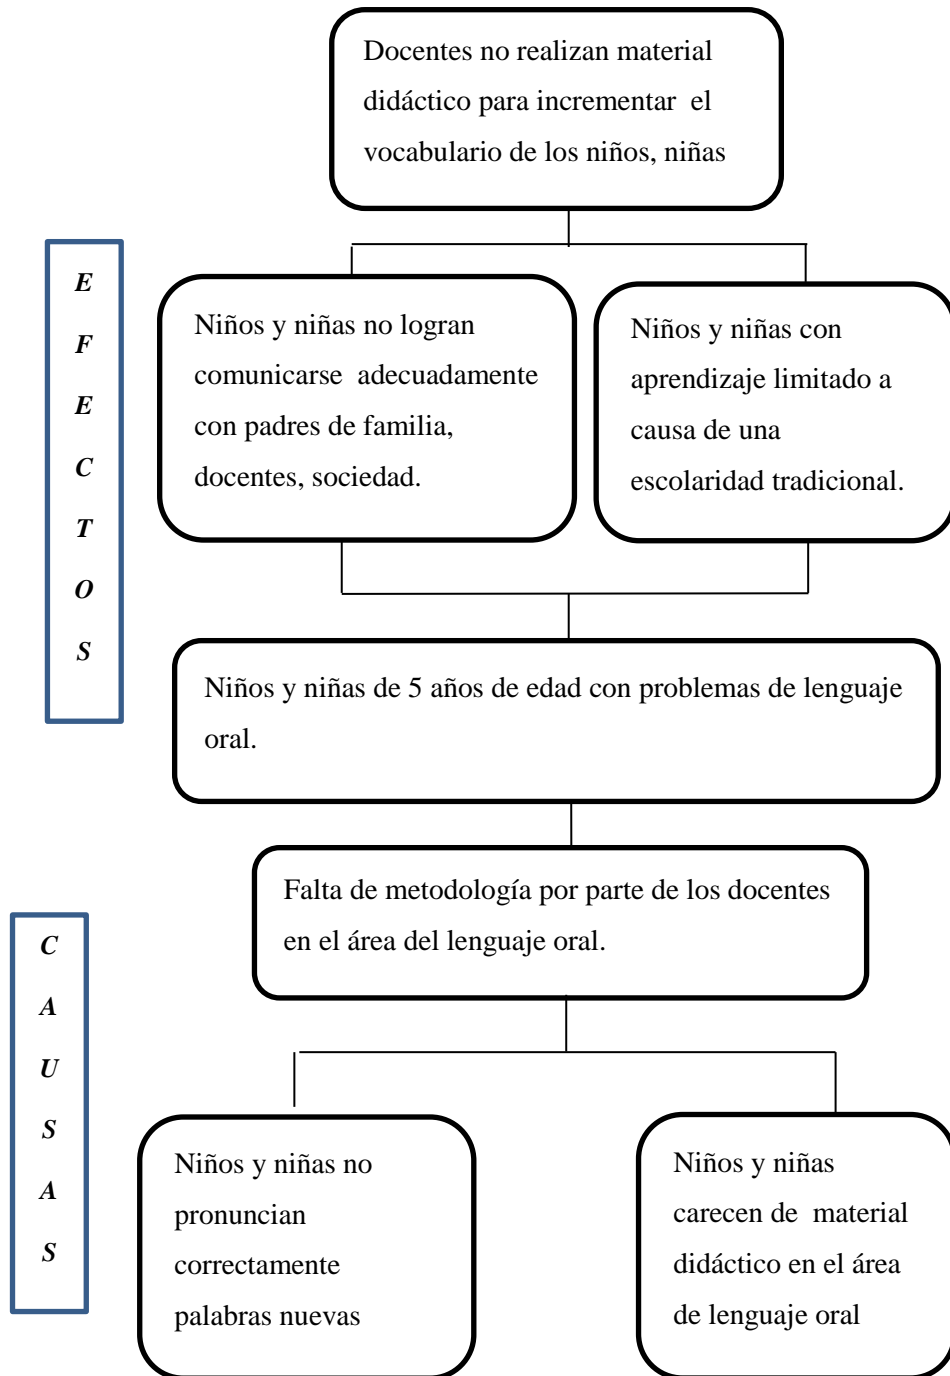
Docentes no realizan material didáctico para incrementar el vocabulario de los niños, niñas

E
F
E
C
T
O
S

Niños y niñas no logran comunicarse adecuadamente con padres de familia, docentes, sociedad.

Niños y niñas con aprendizaje limitado a causa de una escolaridad tradicional.

Niños y niñas de 5 años de edad con problemas de lenguaje oral.

Falta de metodología por parte de los docentes en el área del lenguaje oral.

C
A
U
S
A
S

Niños y niñas no pronuncian correctamente palabras nuevas

Niños y niñas carecen de material didáctico en el área de lenguaje oral